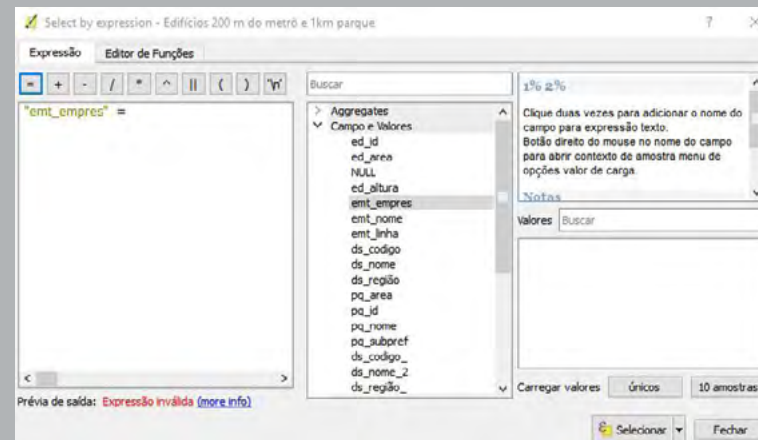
Select by expression - Edifícios 200 m do metrô e 1km parque

?

Expressão

Editor de Funções

=

+

-

/

*

^

||

(

)

'\n'

"emt_empres" =

Buscar

> Aggregates

∨ Campo e Valores

ed_id

ed_area

NULL

ed_altura

emt_empres

emt_nome

emt_linha

ds_codigo

ds_nome

ds_região

pq_area

pq_id

pq_nome

pq_subpref

ds_codigo_

ds_nome_2

ds_região_

1% 2%

Clique duas vezes para adicionar o nome do campo para expressão texto.
Botão direito do mouse no nome do campo para abrir contexto de amostra menu de opções valor de carga.

Notas

Valores

Buscar

Carregar valores

únicos

10 amostras

<

>

Prévia de saída: Expressão inválida (more info)

Selecionar

Fechar